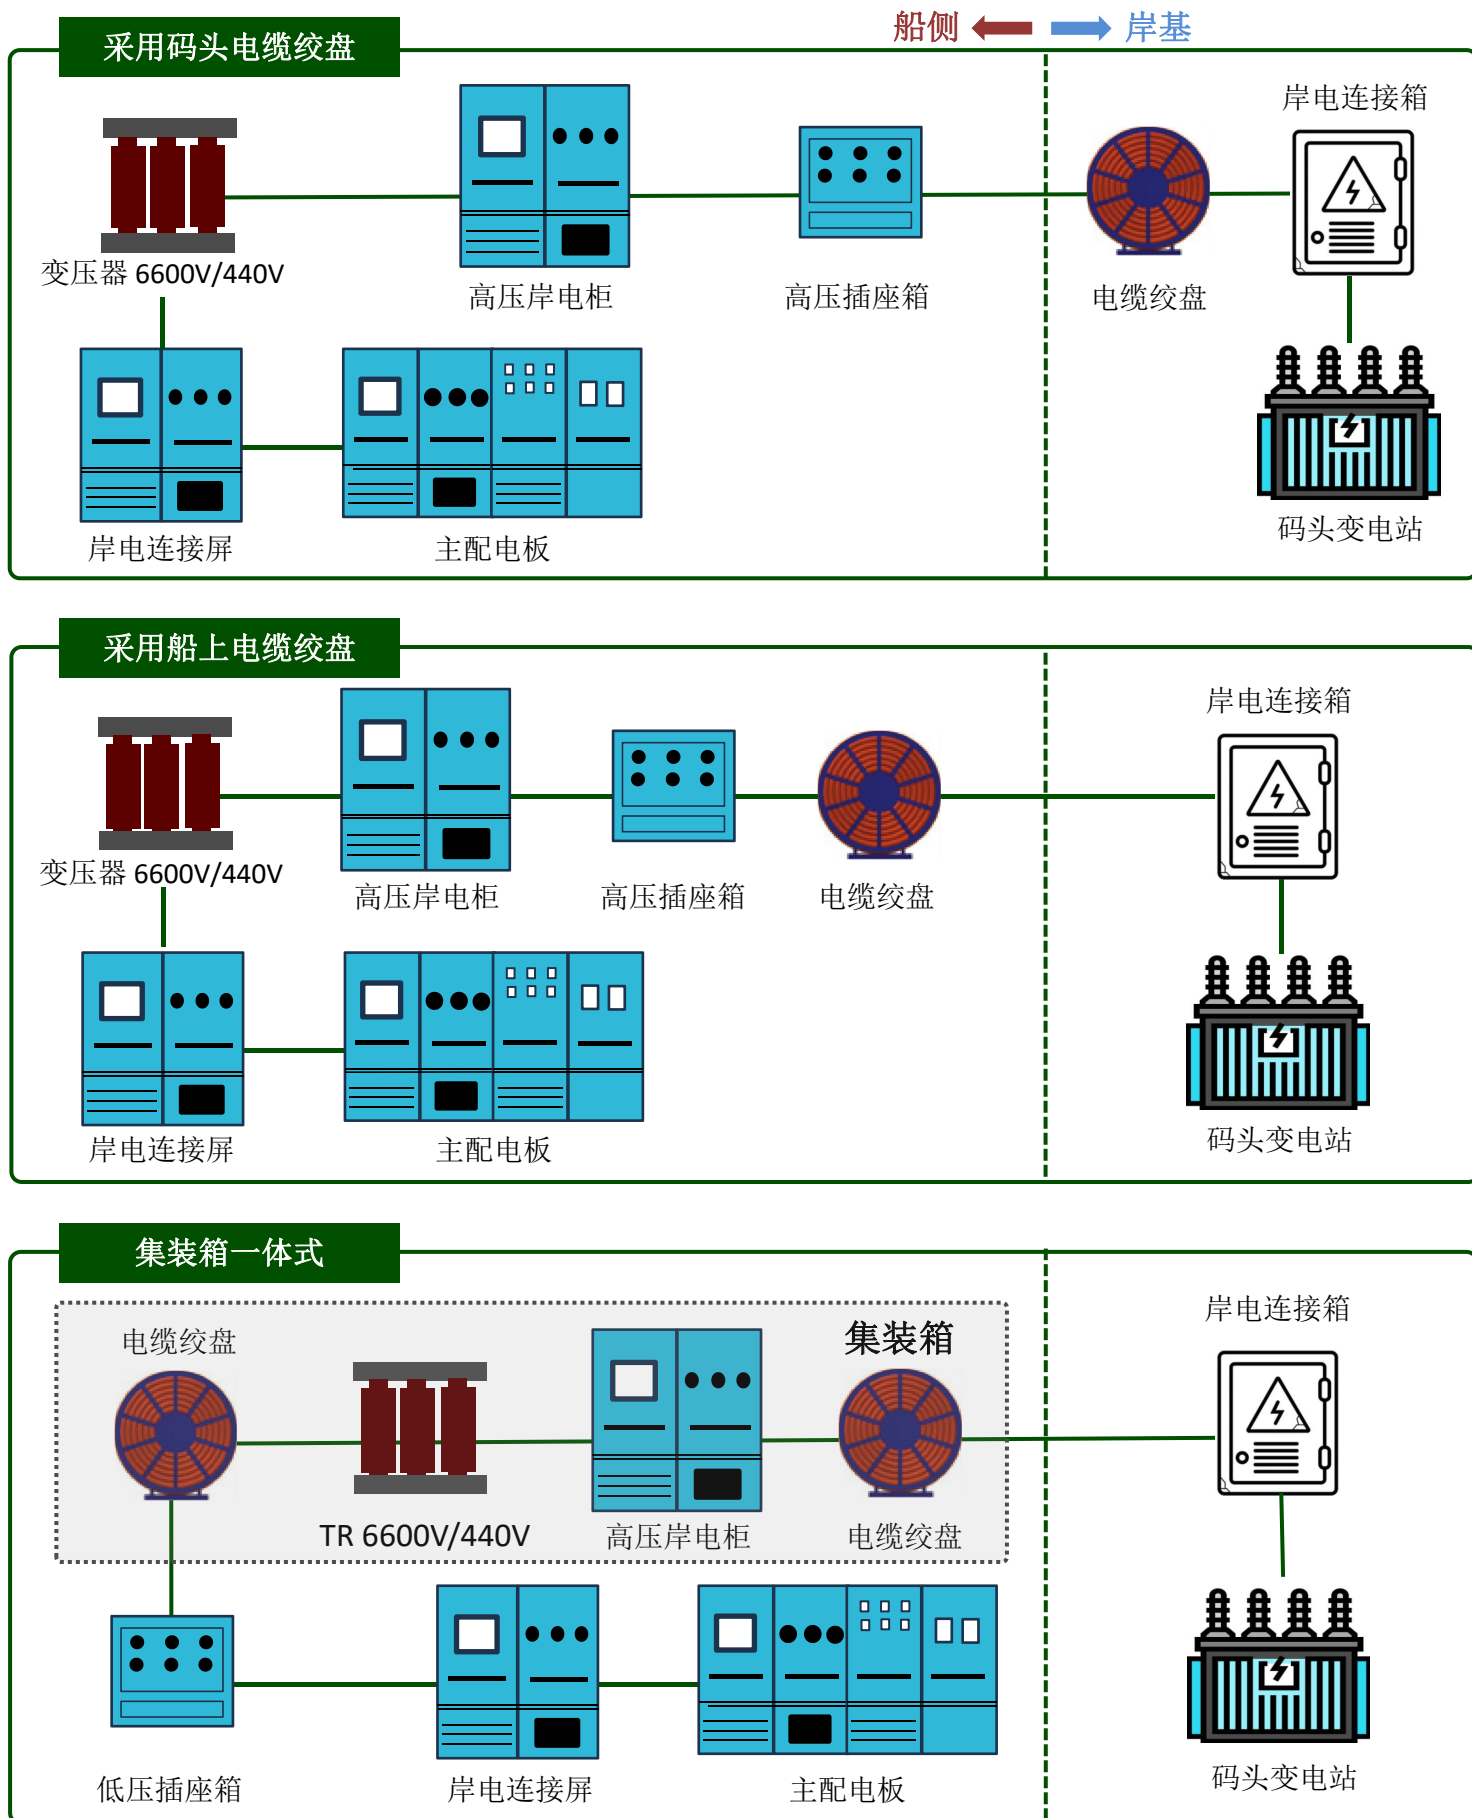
采用码头电缆绞盘

船侧 岸基

岸电连接箱

变压器 6600V/440V

高压岸电柜

高压插座箱

电缆绞盘

岸电连接屏

主配电板

码头变电站

采用船上电缆绞盘

岸电连接箱

变压器 6600V/440V

高压岸电柜

高压插座箱

电缆绞盘

岸电连接屏

主配电板

码头变电站

集装箱一体式

岸电连接箱

电缆绞盘

集装箱

TR 6600V/440V

高压岸电柜

电缆绞盘

低压插座箱

岸电连接屏

主配电板

码头变电站